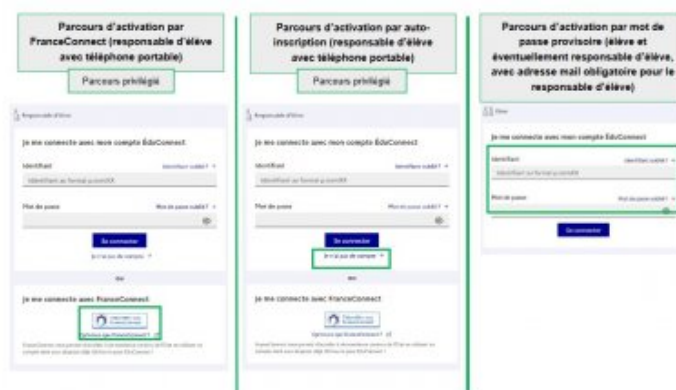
Parcours d'activation par FranceConnect (responsable d'élève avec téléphone portable)

Parcours privilégié

Responsable d'élève

Je me connecte avec mon compte ÉduConnect

Identifiant

Identifiant oublié ?

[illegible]

Mot de passe

Mot de passe oublié ?

Se connecter

Je n'ai pas de compte

OU

Je me connecte avec FranceConnect

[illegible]

Qu'est-ce que FranceConnect ?

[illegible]

Parcours d'activation par auto-inscription (responsable d'élève avec téléphone portable)

Parcours privilégié

Responsable d'élève

Je me connecte avec mon compte ÉduConnect

Identifiant

Identifiant oublié ?

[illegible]

Mot de passe

Mot de passe oublié ?

Se connecter

Je n'ai pas de compte

OU

Je me connecte avec FranceConnect

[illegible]

Qu'est-ce que FranceConnect ?

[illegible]

Parcours d'activation par mot de passe provisoire (élève et éventuellement responsable d'élève, avec adresse mail obligatoire pour le responsable d'élève)

Élève

Je me connecte avec mon compte ÉduConnect

Identifiant

Identifiant oublié ?

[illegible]

Mot de passe

Mot de passe oublié ?

Se connecter